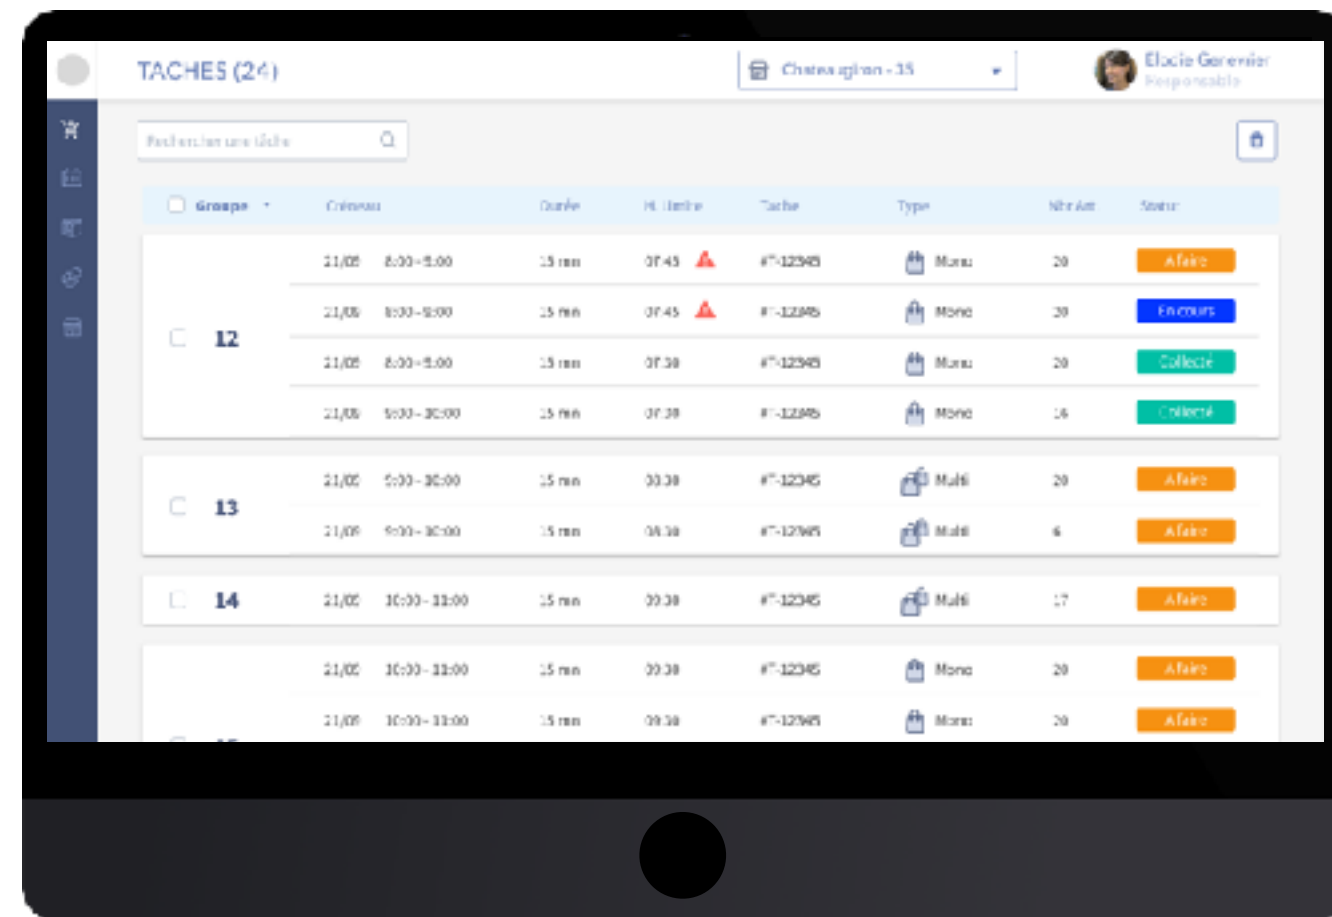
TACHES (24)

Chateaugiron - 15

Elodie Grenier
Responsable

Rechercher une tâche

| Groupe | Créneau | Durée | H. limite | Tache | Type | Nbr Art | Statut |
|---|---|---|---|---|---|---|---|
| 12 | 21/05 8:00 - 9:00 | 15 mn | 07:45 | #T-12345 | Mono | 20 | A faire |
| | 21/05 8:00 - 9:00 | 15 mn | 07:45 | #T-12345 | Mono | 30 | En cours |
| | 21/05 8:00 - 9:00 | 15 mn | 07:30 | #T-12345 | Mono | 20 | Collecté |
| | 21/05 9:00 - 10:00 | 15 mn | 07:30 | #T-12345 | Mono | 16 | Collecté |
| 13 | 21/05 9:00 - 10:00 | 15 mn | 08:30 | #T-12345 | Multi | 20 | A faire |
| | 21/05 9:00 - 10:00 | 15 mn | 08:30 | #T-12345 | Multi | 6 | A faire |
| 14 | 21/05 10:00 - 11:00 | 15 mn | 09:30 | #T-12345 | Multi | 17 | A faire |
| | 21/05 10:00 - 11:00 | 15 mn | 09:30 | #T-12345 | Mono | 20 | A faire |
| | 21/05 10:00 - 11:00 | 15 mn | 09:30 | #T-12345 | Mono | 20 | A faire |